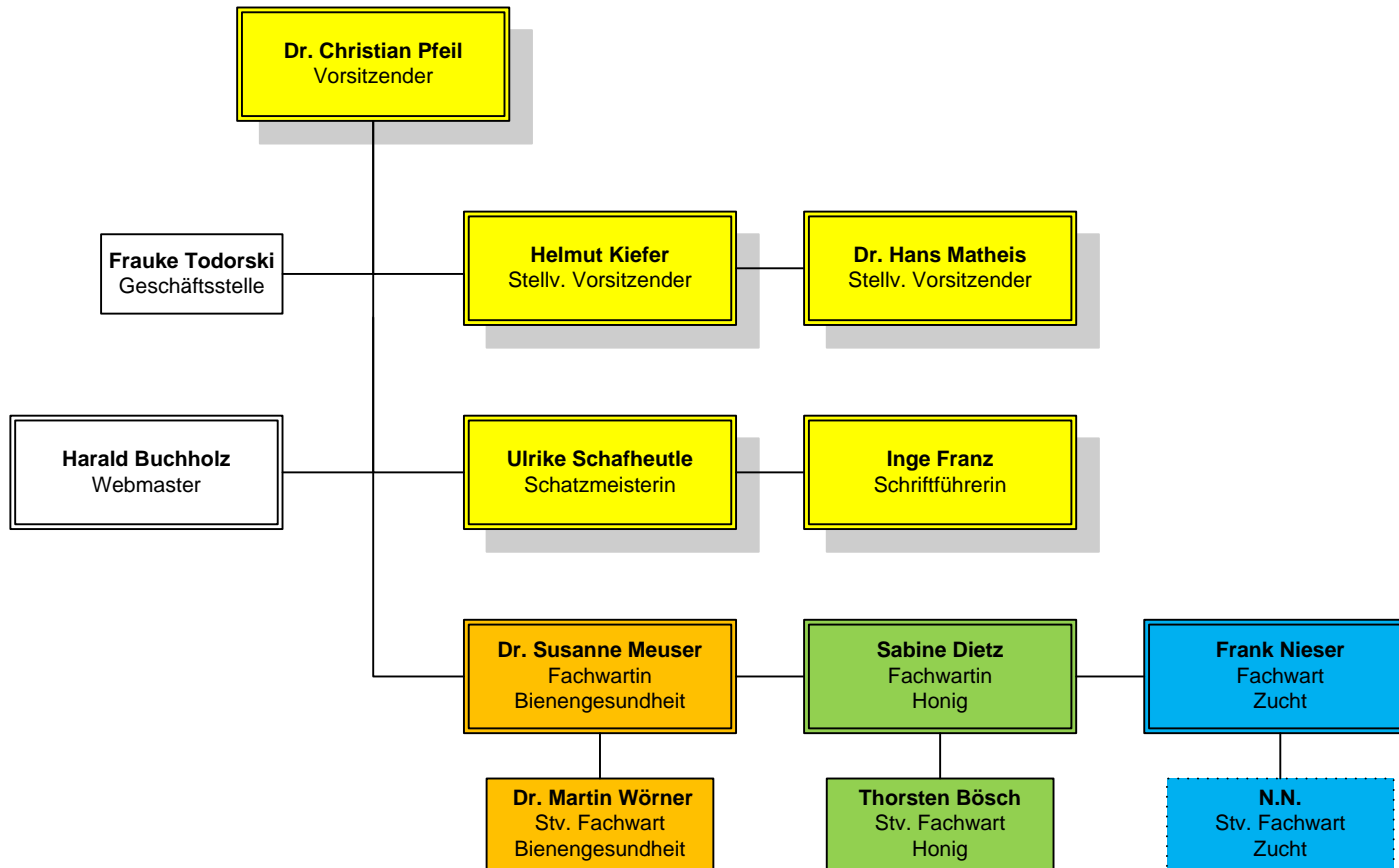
**Dr. Christian Pfeil**
Vorsitzender

**Frauke Todorski**
Geschäftsstelle

**Helmut Kiefer**
Stellv. Vorsitzender

**Dr. Hans Matheis**
Stellv. Vorsitzender

**Harald Buchholz**
Webmaster

**Ulrike Schafheutle**
Schatzmeisterin

**Inge Franz**
Schriftführerin

**Dr. Susanne Meuser**
Fachwartin
Bienengesundheit

**Sabine Dietz**
Fachwartin
Honig

**Frank Nieser**
Fachwart
Zucht

**Dr. Martin Wörner**
Stv. Fachwart
Bienengesundheit

**Thorsten Bösch**
Stv. Fachwart
Honig

**N.N.**
Stv. Fachwart
Zucht